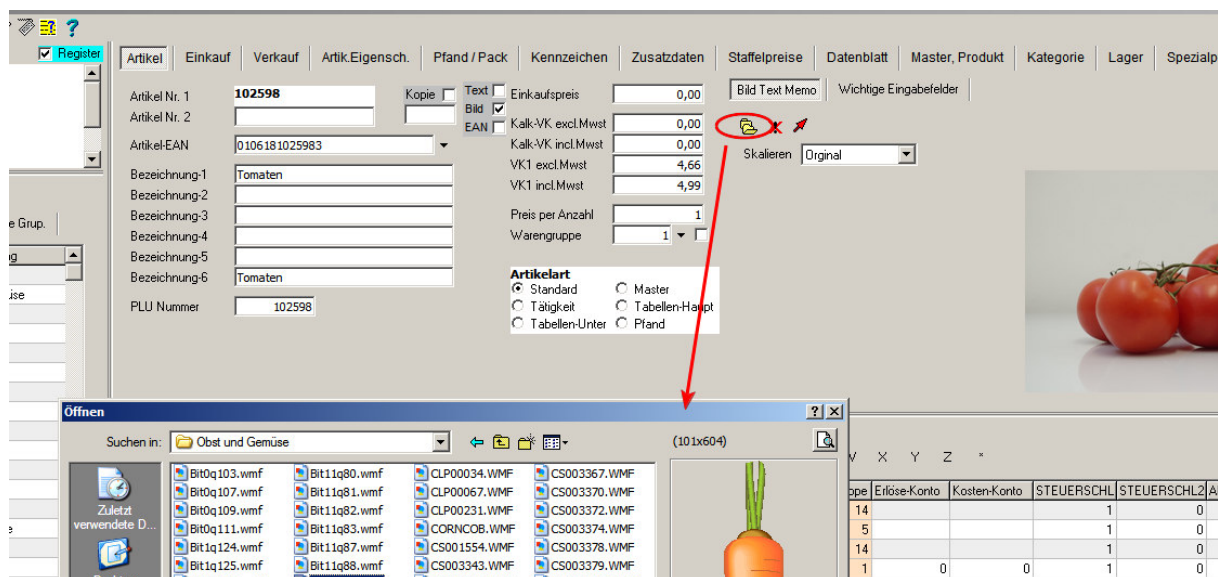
Register

Artikel | Einkauf | Verkauf | Artik.Eigensch. | Pfand / Pack | Kennzeichen | Zusatzdaten | Staffelpreise | Datenblatt | Master, Produkt | Kategorie | Lager | Spezialp

Artikel Nr. 1 102598
Artikel Nr. 2
Kopie
Text
Bild
EAN
Artikel-EAN 0106181025983
Bezeichnung-1 Tomaten
Bezeichnung-2
Bezeichnung-3
Bezeichnung-4
Bezeichnung-5
Bezeichnung-6 Tomaten
PLU Nummer 102598

Einkaufspreis 0,00
Kalk-VK excl.Mwst 0,00
Kalk-VK incl.Mwst 0,00
VK1 excl.Mwst 4,66
VK1 incl.Mwst 4,99
Preis per Anzahl 1
Warengruppe 1

Artikelart
Standard
Master
Tätigkeit
Tabellen-Haupt
Tabellen-Unter
Pfand

Bild Text Memo
Wichtige Eingabefelder
Skalieren Orginal

e Grup.
ng
üse
e

Öffnen
Suchen in: Obst und Gemüse
(101x604)
Zuletzt verwendete D...

| | | | |
|---|---|---|---|
| Bit0q103.wmf | Bit11q80.wmf | CLP00034.WMF | CS003367.WMF |
| Bit0q107.wmf | Bit11q81.wmf | CLP00067.WMF | CS003370.WMF |
| Bit0q109.wmf | Bit11q82.wmf | CLP00231.WMF | CS003372.WMF |
| Bit0q111.wmf | Bit11q83.wmf | CORNCOB.WMF | CS003374.WMF |
| Bit1q124.wmf | Bit11q87.wmf | CS001554.WMF | CS003378.WMF |
| Bit1q125.wmf | Bit11q88.wmf | CS003343.WMF | CS003379.WMF |

V X Y Z *

| ppe | Erlöse-Konto | Kosten-Konto | STEUERSCHL | STEUERSCHL2 | A |
|---|---|---|---|---|---|
| 14 | | | 1 | 0 | |
| 5 | | | 1 | 0 | |
| 14 | | | 1 | 0 | |
| 1 | 0 | 0 | 1 | 0 | |